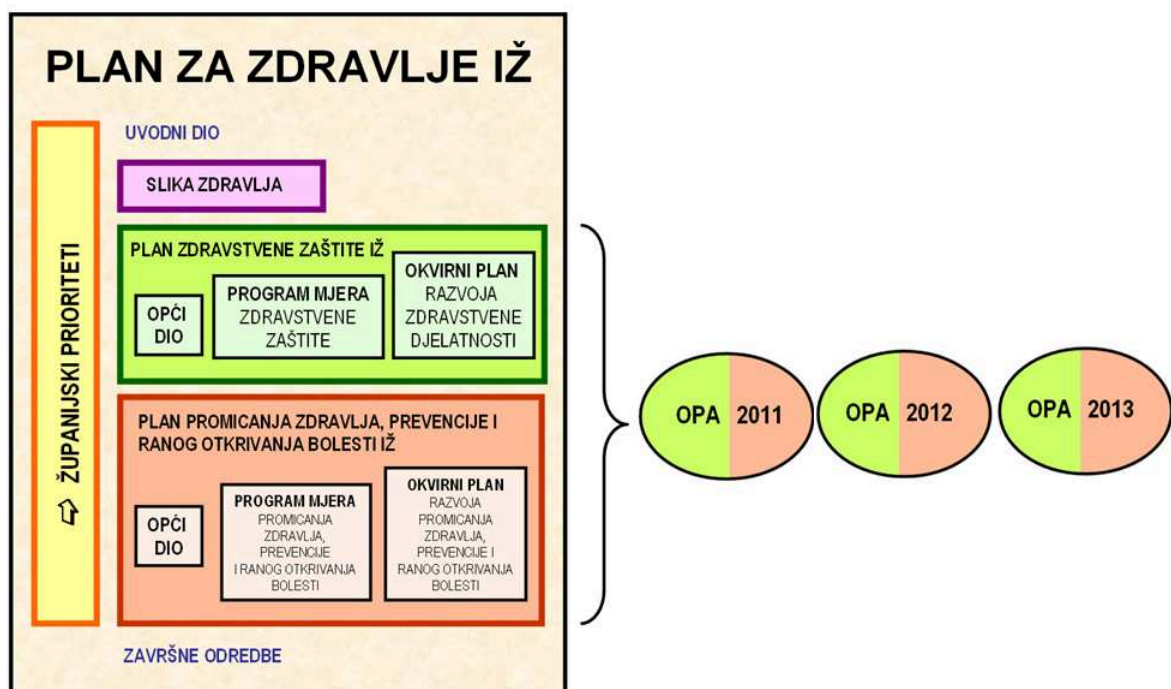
PLAN ZA ZDRAVLJE IŽ

ŽUPANIJSKI PRIORITETI

UVODNI DIO

SLIKA ZDRAVLJA

PLAN ZDRAVSTVENE ZAŠTITE IŽ

OPĆI DIO

PROGRAM MJERA ZDRAVSTVENE ZAŠTITE

OKVIRNI PLAN RAZVOJA ZDRAVSTVENE DJELATNOSTI

PLAN PROMICANJA ZDRAVLJA, PREVENCIJE I RANOG OTKRIVANJA BOLESTI IŽ

OPĆI DIO

PROGRAM MJERA PROMICANJA ZDRAVLJA, PREVENCIJE I RANOG OTKRIVANJA BOLESTI

OKVIRNI PLAN RAZVOJA PROMICANJA ZDRAVLJA, PREVENCIJE I RANOG OTKRIVANJA BOLESTI

ZAVRŠNE ODREDBE

OPA 2011

OPA 2012

OPA 2013